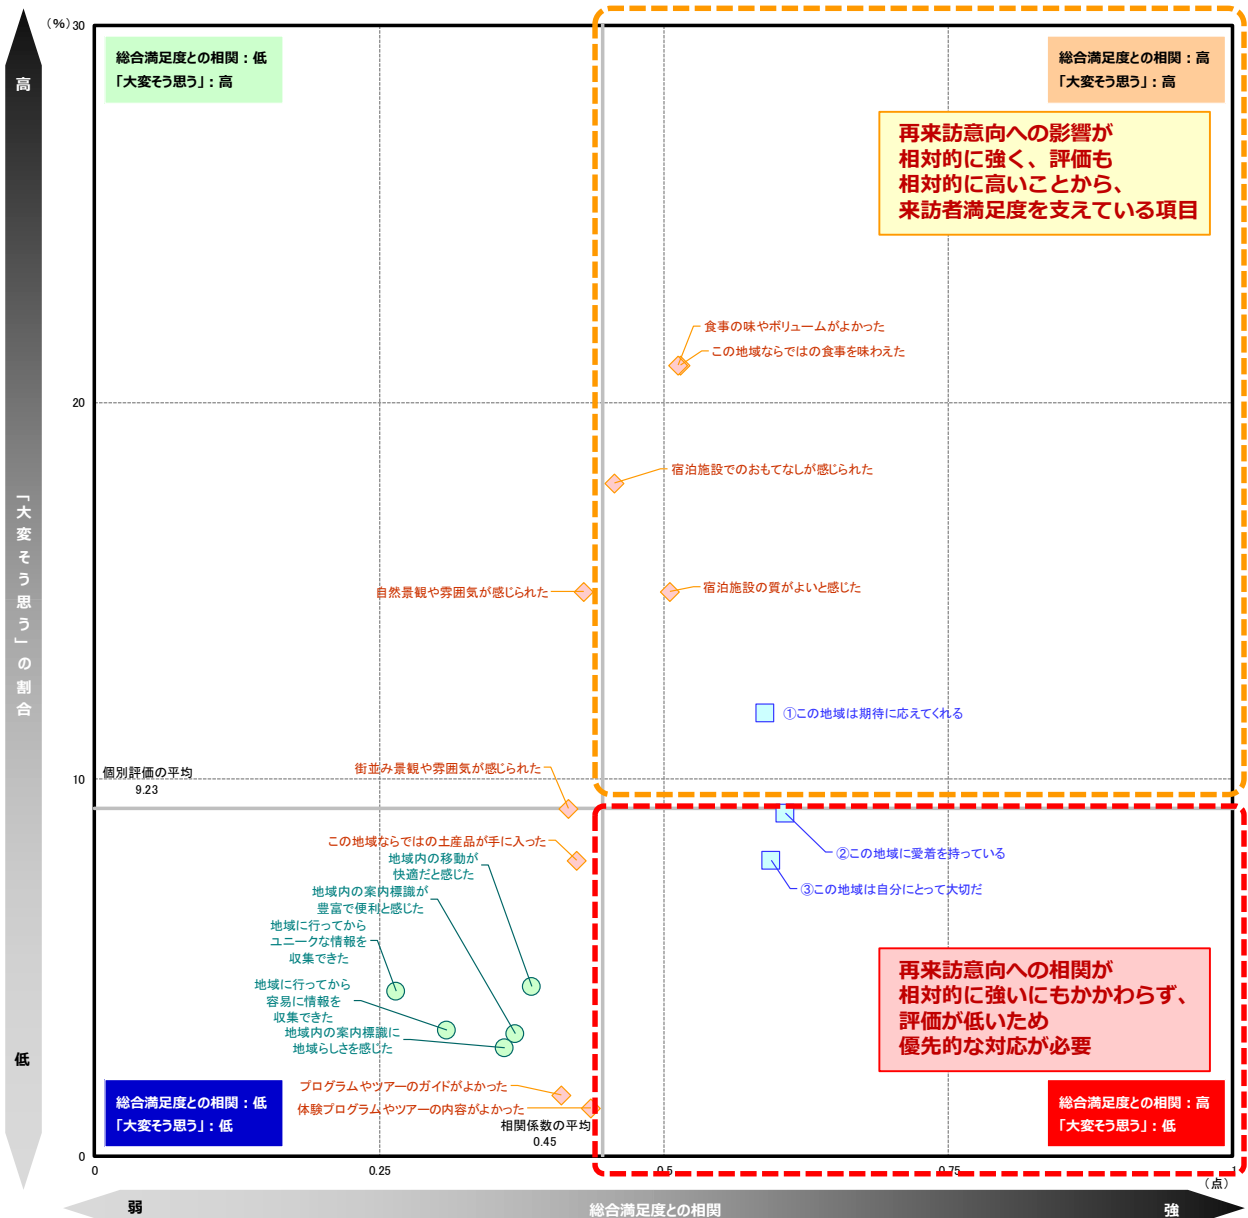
（%）30

高

「大変そう思う」の割合

低

総合満足度との相関：低
「大変そう思う」：高

総合満足度との相関：高
「大変そう思う」：高

再来訪意向への影響が
相対的に強く、評価も
相対的に高いことから、
来訪者満足度を支えている項目

食事の味やボリュームがよかった
この地域ならではの食事を味わえた

20

宿泊施設でのおもてなしが感じられた

自然景観や雰囲気が感じられた

宿泊施設の質がよいと感じた

①この地域は期待に応えてくれる

10

個別評価の平均
9.23

街並み景観や雰囲気が感じられた

この地域ならではの土産品が手に入った
地域内の移動が快適だと感じた
地域内の案内標識が豊富で便利と感じた
地域に行ってからユニークな情報を収集できた
地域に行ってから容易に情報を収集できた
地域内の案内標識に地域らしさを感じた

②この地域に愛着を持っている
③この地域は自分にとって大切だ

再来訪意向への相関が
相対的に強いにもかかわらず、
評価が低いため
優先的な対応が必要

プログラムやツアーのガイドがよかった
体験プログラムやツアーの内容がよかった

相関係数の平均
0.45

総合満足度との相関：低
「大変そう思う」：低

総合満足度との相関：高
「大変そう思う」：低

0

0

0.25

0.5

0.75

（点）

弱

総合満足度との相関

強